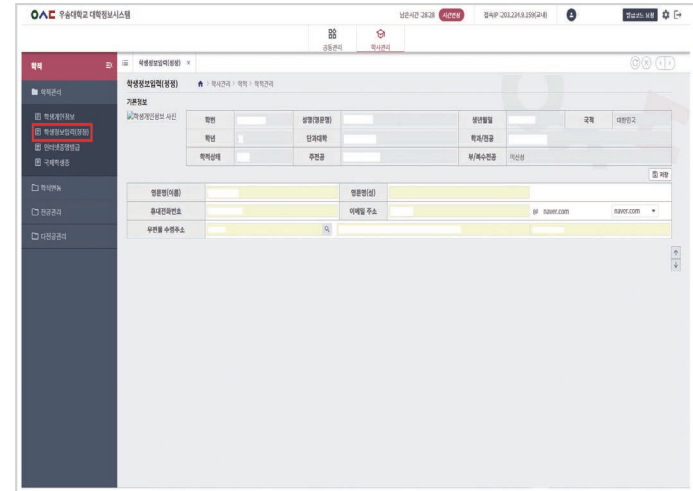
OAC 우송대학교 대학정보시스템

남은시간 28:28 시간연장 접속IP :203.224.9.159(교내)

공통관리 학사관리

학적

학적관리

학생개인정보

학생정보입력(정정)

인터넷증명발급

국제학생증

학적변동

전공관리

다전공관리

학생정보입력(정정) ×

학생정보입력(정정)

학사관리 > 학적 > 학적관리

기본정보

학생개인정보 사진

| 학번 | | 성명(영문명) | | 생년월일 | | 국적 | 대한민국 |
|---|---|---|---|---|---|---|---|
| 학년 | | 단과대학 | | 학과/전공 | | | |
| 학적상태 | | 주전공 | | 부/복수전공 | 미신청 | | |

저장

| 영문명(이름) | | 영문명(성) | |
|---|---|---|---|
| 휴대전화번호 | | 이메일 주소 | @ naver.com naver.com |
| 우편물 수령주소 | | | |